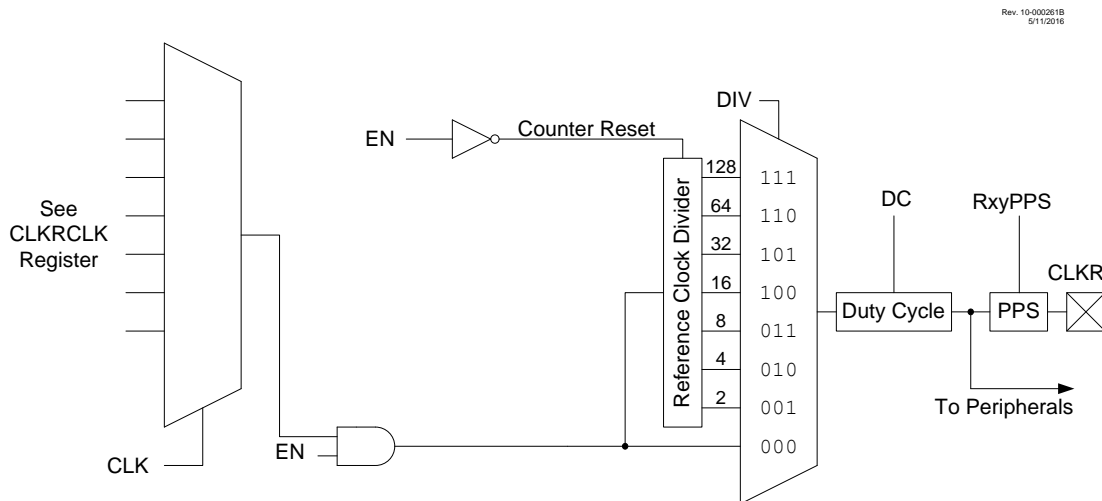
Rev. 10-000261B
5/11/2016

See CLKRCLK Register

CLK

EN

EN

Counter Reset

Reference Clock Divider

128
64
32
16
8
4
2

DIV

111
110
101
100
011
010
001
000

DC

Duty Cycle

RxyPPS

PPS

CLKR

To Peripherals